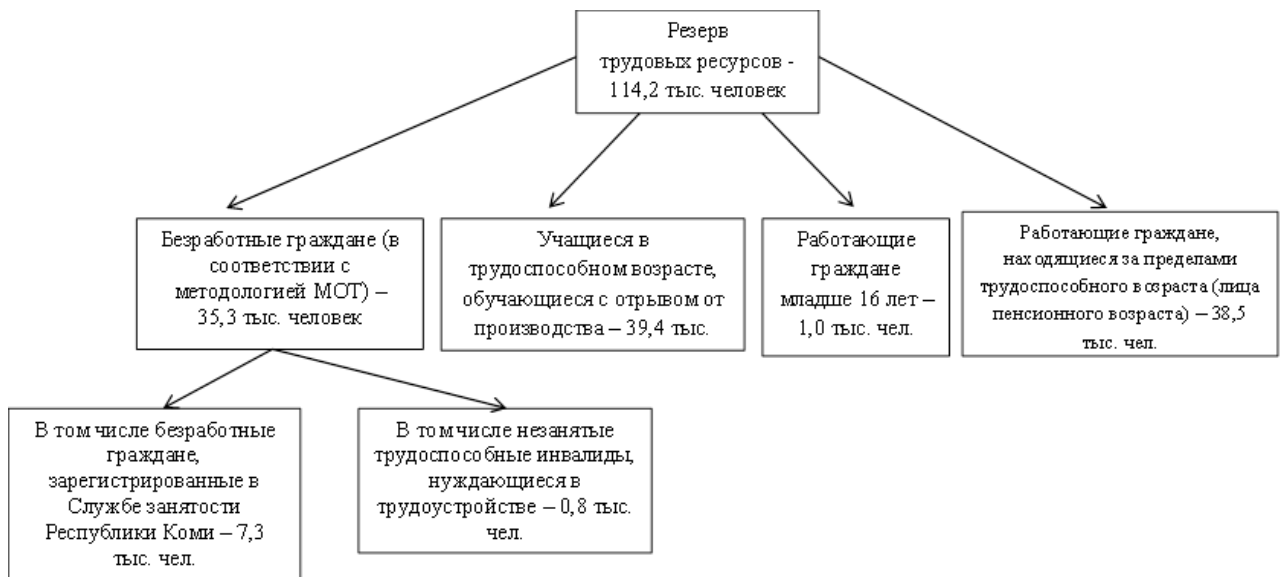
Резерв трудовых ресурсов - 114,2 тыс. человек

Безработные граждане (в соответствии с методологией МОТ) – 35,3 тыс. человек

Учащиеся в трудоспособном возрасте, обучающиеся с отрывом от производства – 39,4 тыс.

Работающие граждане младше 16 лет – 1,0 тыс. чел.

Работающие граждане, находящиеся за пределами трудоспособного возраста (лица пенсионного возраста) – 38,5 тыс. чел.

В том числе безработные граждане, зарегистрированные в Службе занятости Республики Коми – 7,3 тыс. чел.

В том числе незанятые трудоспособные инвалиды, нуждающиеся в трудоустройстве – 0,8 тыс. чел.